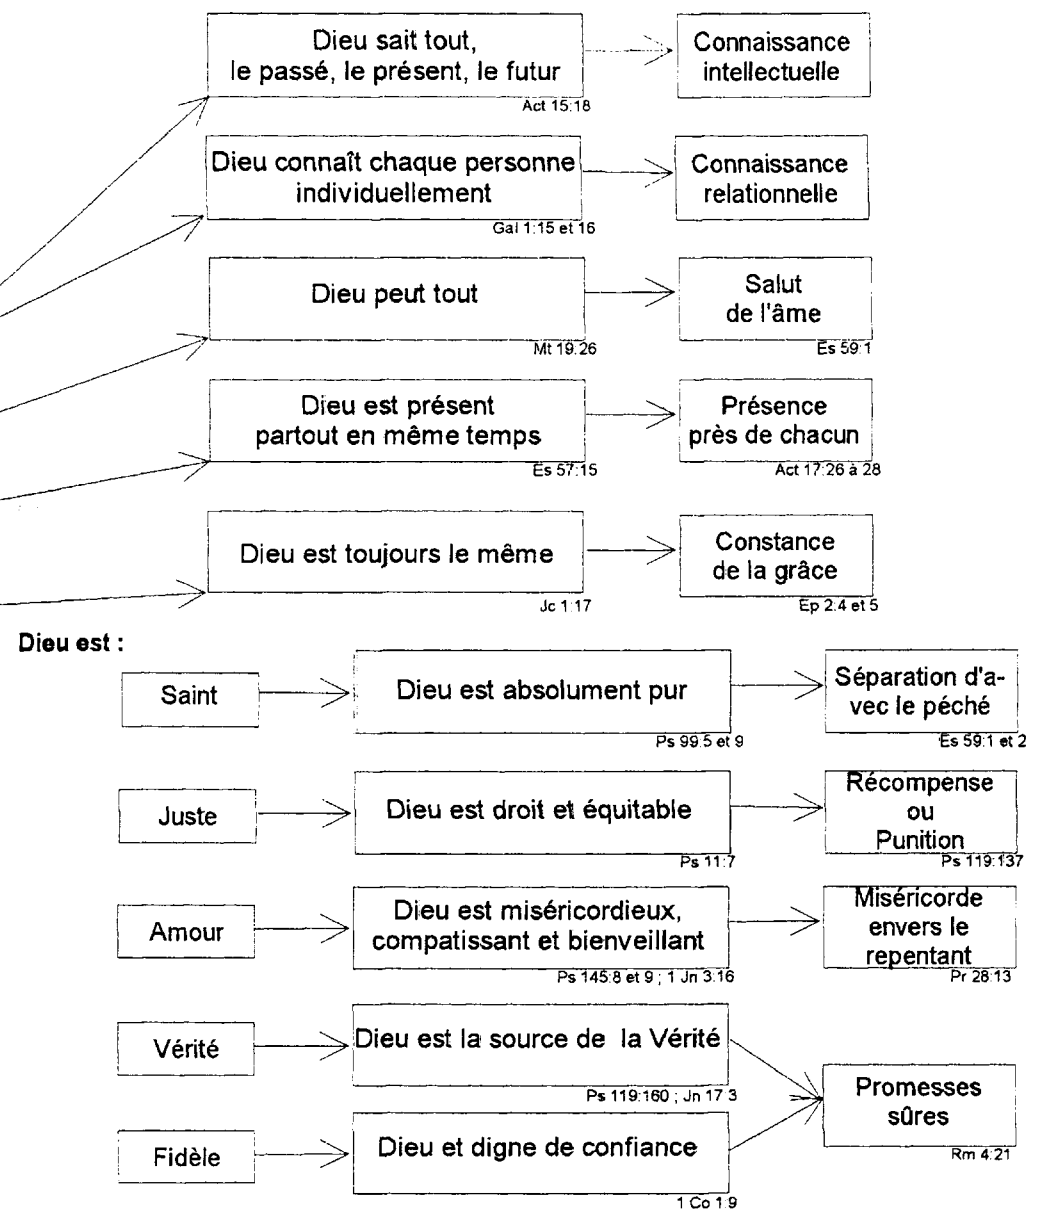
Dieu sait tout, le passé, le présent, le futur
Act 15:18

Connaissance intellectuelle

Dieu connaît chaque personne individuellement
Gal 1:15 et 16

Connaissance relationnelle

Dieu peut tout
Mt 19:26

Salut de l'âme
Es 59:1

Dieu est présent partout en même temps
Es 57:15

Présence près de chacun
Act 17:26 à 28

Dieu est toujours le même
Jc 1:17

Constance de la grâce
Ep 2:4 et 5

Dieu est :

Saint

Dieu est absolument pur
Ps 99:5 et 9

Séparation d'avec le péché
Es 59:1 et 2

Juste

Dieu est droit et équitable
Ps 11:7

Récompense ou Punition
Ps 119:137

Amour

Dieu est miséricordieux, compatissant et bienveillant
Ps 145:8 et 9 ; 1 Jn 3:16

Miséricorde envers le repentant
Pr 28:13

Vérité

Dieu est la source de la Vérité
Ps 119:160 ; Jn 17:3

Fidèle

Dieu et digne de confiance
1 Co 1:9

Promesses sûres
Rm 4:21